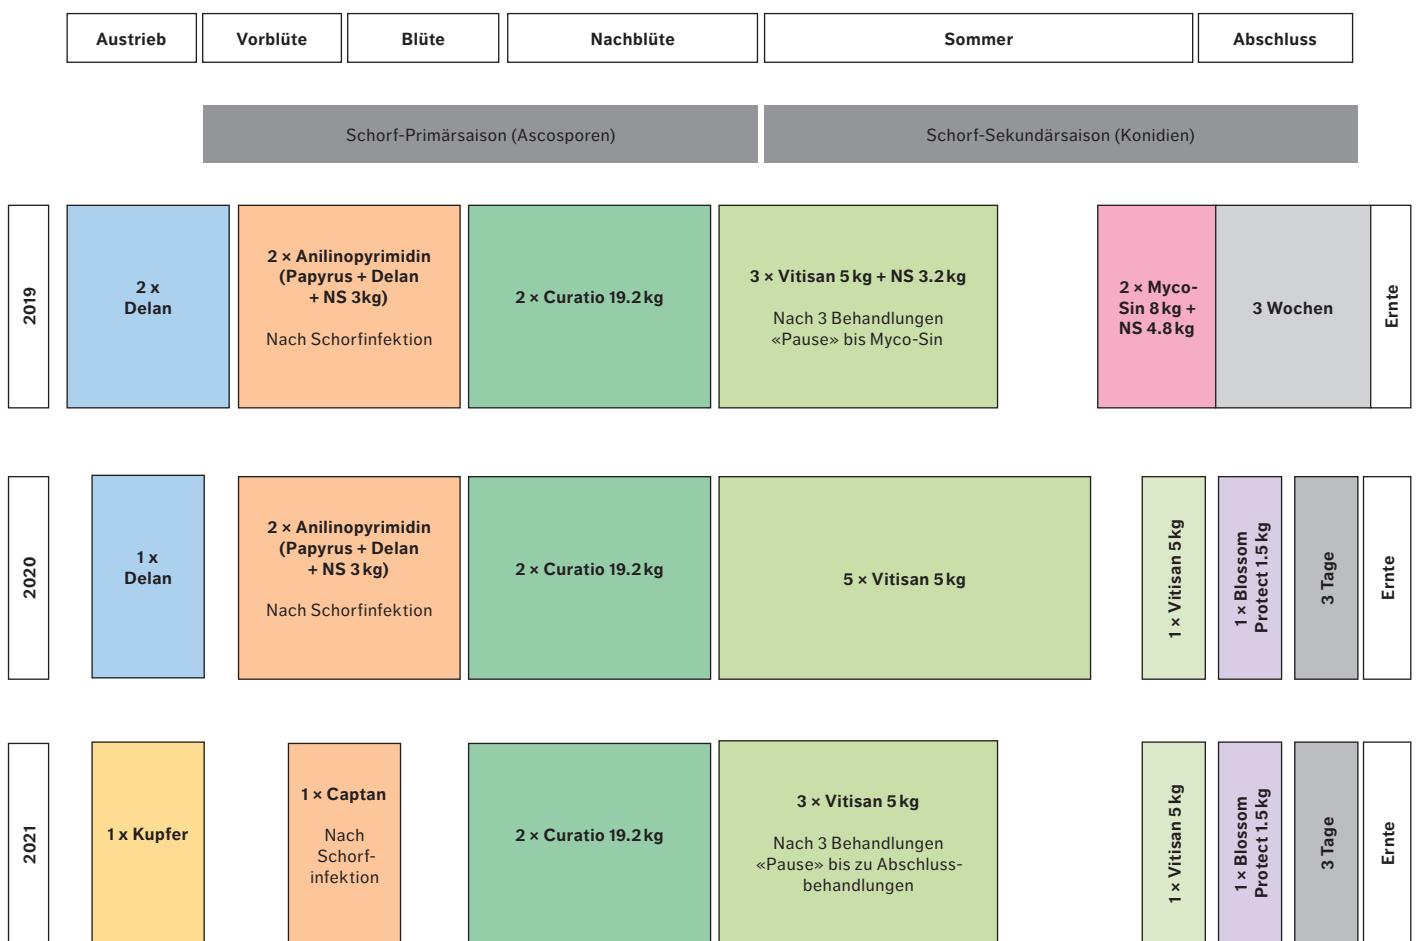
Austrieb | Vorblüte | Blüte | Nachblüte | Sommer | Abschluss

Schorf-Primärsaison (Ascosporen)

Schorf-Sekundärsaison (Konidien)

2019

2 × Delan

2 × Anilinopyrimidin (Papyrus + Delan + NS 3kg)

Nach Schorfinfektion

2 × Curatio 19.2 kg

3 × Vitisan 5 kg + NS 3.2 kg

Nach 3 Behandlungen «Pause» bis Myco-Sin

2 × Myco-Sin 8 kg + NS 4.8 kg

3 Wochen

Ernte

2020

1 x Delan

2 × Anilinopyrimidin (Papyrus + Delan + NS 3 kg)

Nach Schorfinfektion

2 × Curatio 19.2 kg

5 × Vitisan 5 kg

1 × Vitisan 5 kg

1 × Blossom Protect 1.5 kg

3 Tage

Ernte

2021

1 × Kupfer

1 × Captan

Nach Schorfinfektion

2 × Curatio 19.2 kg

3 × Vitisan 5 kg

Nach 3 Behandlungen «Pause» bis zu Abschlussbehandlungen

1 × Vitisan 5 kg

1 × Blossom Protect 1.5 kg

3 Tage

Ernte